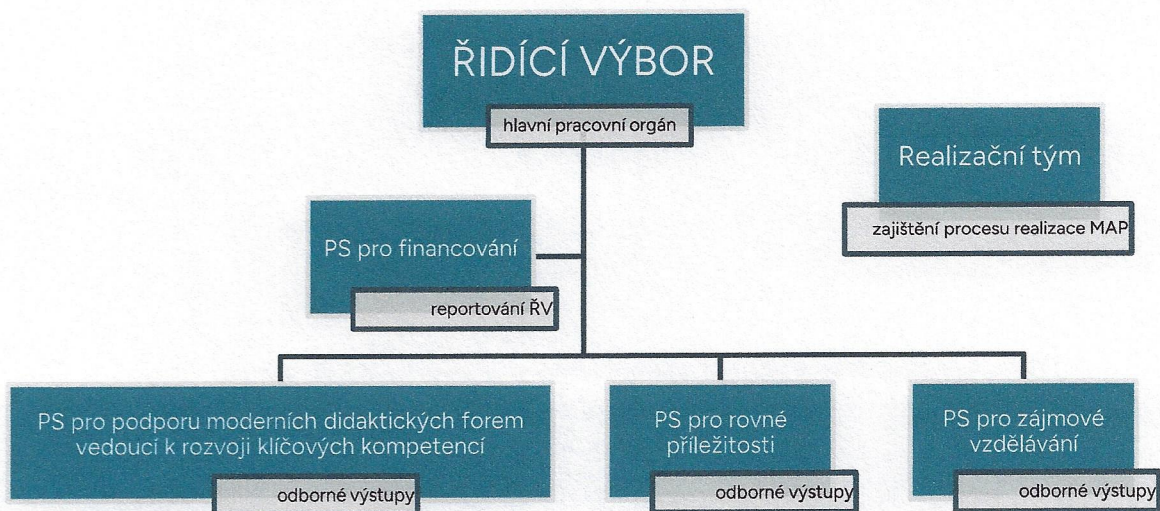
ŘÍDÍCÍ VÝBOR

hlavní pracovní orgán

Realizační tým

zajištění procesu realizace MAP

PS pro financování

reportování ŘV

PS pro podporu moderních didaktických forem vedoucí k rozvoji klíčových kompetencí

odborné výstupy

PS pro rovné příležitosti

odborné výstupy

PS pro zájmové vzdělávání

odborné výstupy